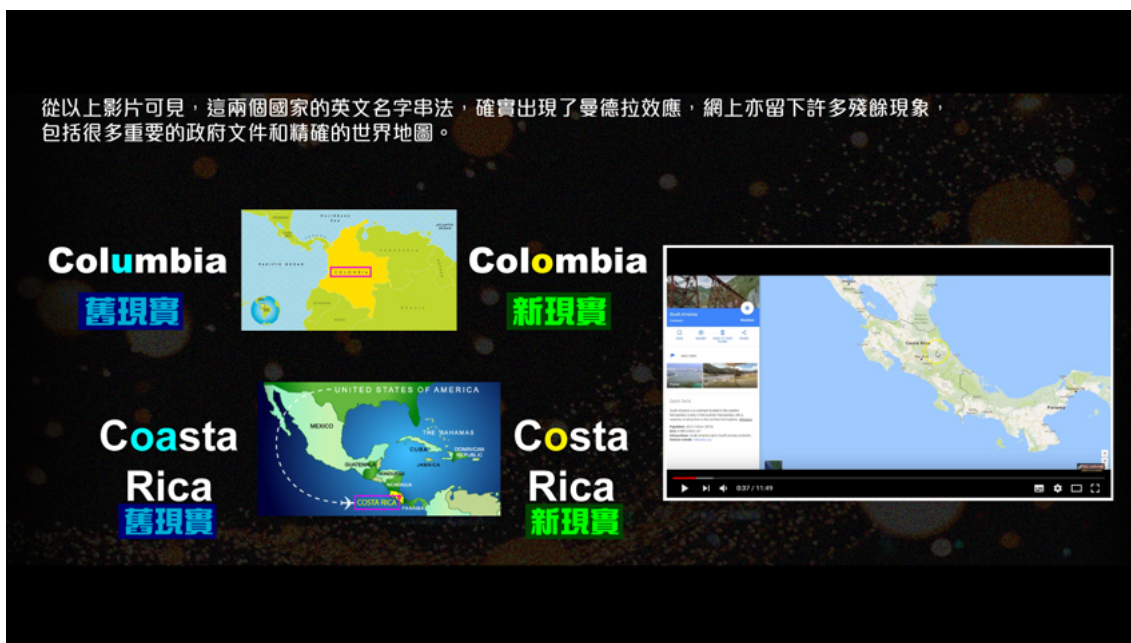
從以上影片可見，這兩個國家的英文名字串法，確實出現了曼德拉效應，網上亦留下許多殘餘現象，包括很多重要的政府文件和精確的世界地圖。

Columbia
舊現實

COLOMBIA

Colombia
新現實

Coasta Rica
舊現實

UNITED STATES OF AMERICA
MEXICO
THE BAHAMAS
CUBA
DOMINICAN REPUBLIC
JAMAICA
COSTA RICA
PANAMA

Costa Rica
新現實

South America
Costa Rica
Panama
0:37 / 11:49